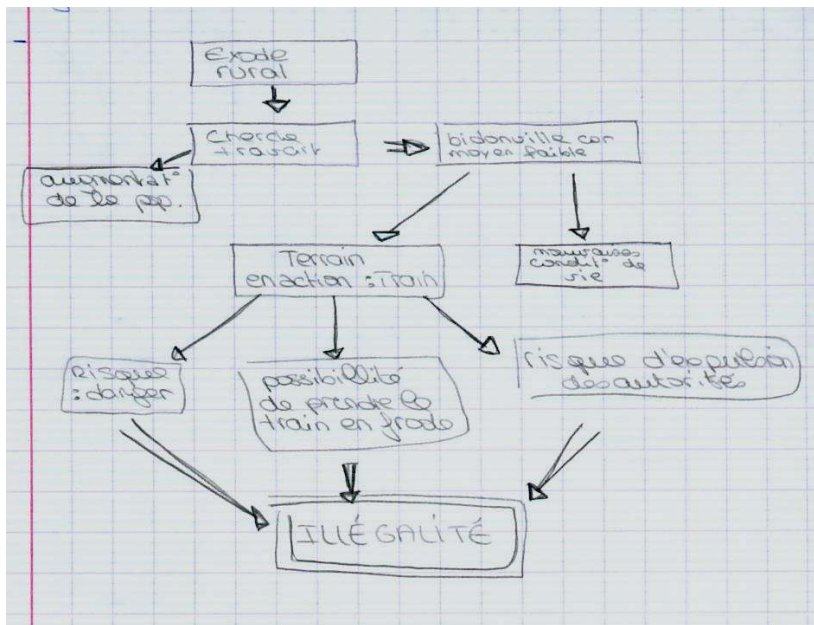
Exode rural

Cherche travail

augmentat° de la pop.

bidonville car moyen faible

Terrain en action : Train

mauvaises condit° de vie

Risques : danger

possibilité de prendre le train en fraude

risque d'expulsion des autorités

ILLÉGALITÉ